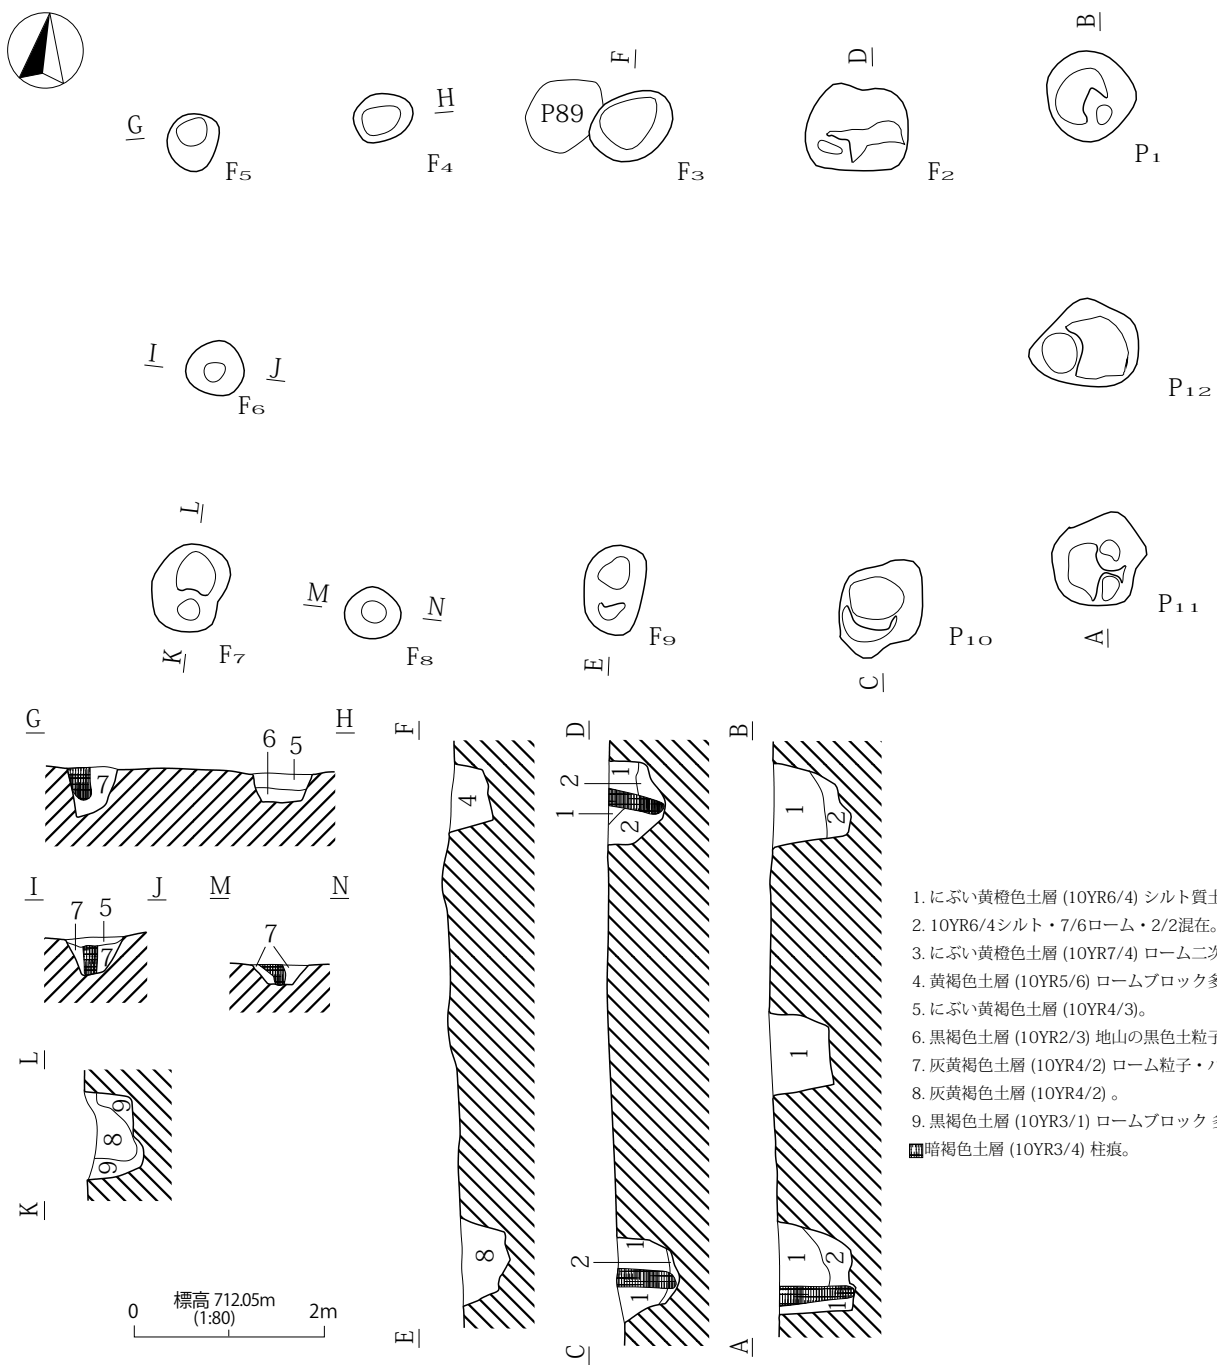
G F₅
H F₄
F P89 F₃
D F₂
B P₁

I J F₆
P₁₂

L K F₇
M N F₈
E F₉
C P₁₀
A P₁₁

G H
6 5
7

I J M N
7 5
7
7

L
9
8
9
K

F
4
8
E

D
2 1
1 2
2 1
1
C

B
1 2
1
1 2
1
A

1. にぶい黄橙色土層 (10YR6/4) シルト質土
2. 10YR6/4シルト・7/6ローム・2/2混在。
3. にぶい黄橙色土層 (10YR7/4) ローム二次
4. 黄褐色土層 (10YR5/6) ロームブロック多
5. にぶい黄褐色土層 (10YR4/3)。
6. 黒褐色土層 (10YR2/3) 地山の黒色土粒子
7. 灰黄褐色土層 (10YR4/2) ローム粒子・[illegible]
8. 灰黄褐色土層 (10YR4/2) 。
9. 黒褐色土層 (10YR3/1) ロームブロック 多
暗褐色土層 (10YR3/4) 柱痕。

標高 712.05m
(1:80)
0 2m